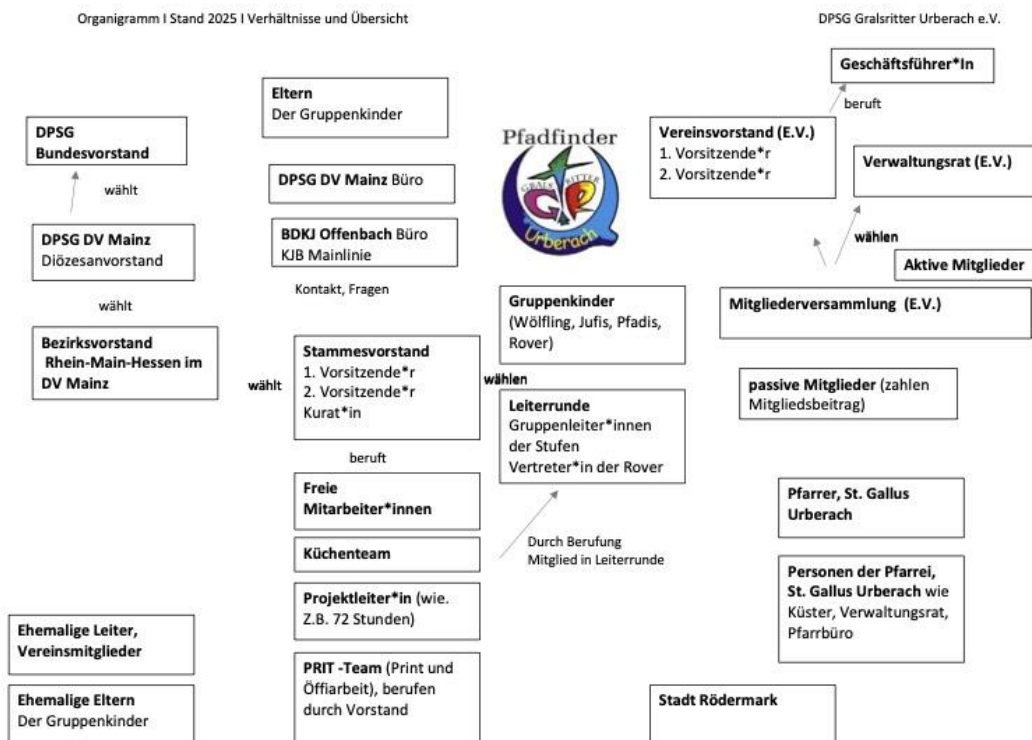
Organigramm I Stand 2025 I Verhältnisse und Übersicht

DPSG Gralsritter Urberach e.V.

Geschäftsführer*In

beruft

Eltern
Der Gruppenkinder

DPSG Bundesvorstand

wählt

DPSG DV Mainz Büro

BDKJ Offenbach Büro
KJB Mainlinie

DPSG DV Mainz
Diözesanvorstand

wählt

Kontakt, Fragen

Pfadfinder

GRALS RITTER

Urberach

Vereinsvorstand (E.V.)
1. Vorsitzende*r
2. Vorsitzende*r

Verwaltungsrat (E.V.)

wählen

Aktive Mitglieder

Mitgliederversammlung (E.V.)

Gruppenkinder
(Wölfling, Jufis, Pfadis, Rover)

Bezirksvorstand
Rhein-Main-Hessen im DV Mainz

wählt

Stammesvorstand
1. Vorsitzende*r
2. Vorsitzende*r
Kurat*in

wählen

Leiterrunde
Gruppenleiter*innen der Stufen
Vertreter*in der Rover

passive Mitglieder (zahlen Mitgliedsbeitrag)

beruft

Freie Mitarbeiter*innen

Pfarrer, St. Gallus Urberach

Küchenteam

Durch Berufung
Mitglied in Leiterrunde

Projektleiter*in (wie. Z.B. 72 Stunden)

Personen der Pfarrei, St. Gallus Urberach wie Küster, Verwaltungsrat, Pfarrbüro

Ehemalige Leiter, Vereinsmitglieder

PRIT -Team (Print und Öffiarbeit), berufen durch Vorstand

Ehemalige Eltern
Der Gruppenkinder

Stadt Rödermark